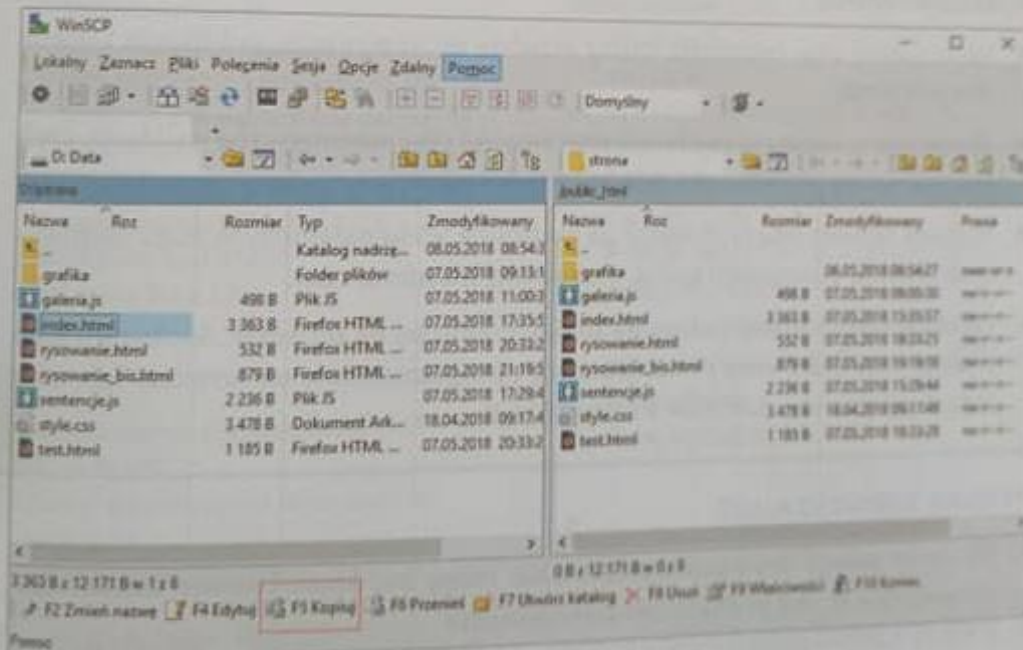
WinSCP

Lokalny Zaznacz Pliki Polecenia Sesja Opcje Zdalny Pomoc

Domyślny

D: Data

strone

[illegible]

public_html

| Nazwa | Roz | Rozmiar | Typ | Zmodyfikowany |
|---|---|---|---|---|
| .. | | | Katalog nadrzę... | 08.05.2018 08:54 |
| grafika | | | Folder plików | 07.05.2018 09:13 |
| galeria.js | | 498 B | Plik JS | 07.05.2018 11:00 |
| index.html | | 3 363 B | Firefox HTML ... | 07.05.2018 17:35 |
| rysowanie.html | | 532 B | Firefox HTML ... | 07.05.2018 20:32 |
| rysowanie_bis.html | | 879 B | Firefox HTML ... | 07.05.2018 21:19 |
| sentencje.js | | 2 236 B | Plik JS | 07.05.2018 17:29 |
| style.css | | 3 478 B | Dokument Ark... | 18.04.2018 09:17 |
| test.html | | 1 185 B | Firefox HTML ... | 07.05.2018 20:33 |

| Nazwa | Roz | Rozmiar | Zmodyfikowany | Prawa |
|---|---|---|---|---|
| .. | | | | |
| grafika | | | 08.05.2018 08:54:27 | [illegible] |
| galeria.js | | 498 B | 07.05.2018 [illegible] | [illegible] |
| index.html | | 3 363 B | 07.05.2018 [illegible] | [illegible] |
| rysowanie.html | | 532 B | 07.05.2018 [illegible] | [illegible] |
| rysowanie_bis.html | | 879 B | 07.05.2018 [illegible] | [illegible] |
| sentencje.js | | 2 236 B | 07.05.2018 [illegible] | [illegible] |
| style.css | | 3 478 B | 18.04.2018 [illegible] | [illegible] |
| test.html | | 1 185 B | 07.05.2018 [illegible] | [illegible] |

3 363 B z 12 171 B w 1 z 8

0 B z 12 171 B w 0 z 8

F2 Zmień nazwę F4 Edytuj F5 Kopiuj F6 Przenieś F7 Utwórz katalog F8 Usuń F9 Właściwości F10 Koniec

Pomoc